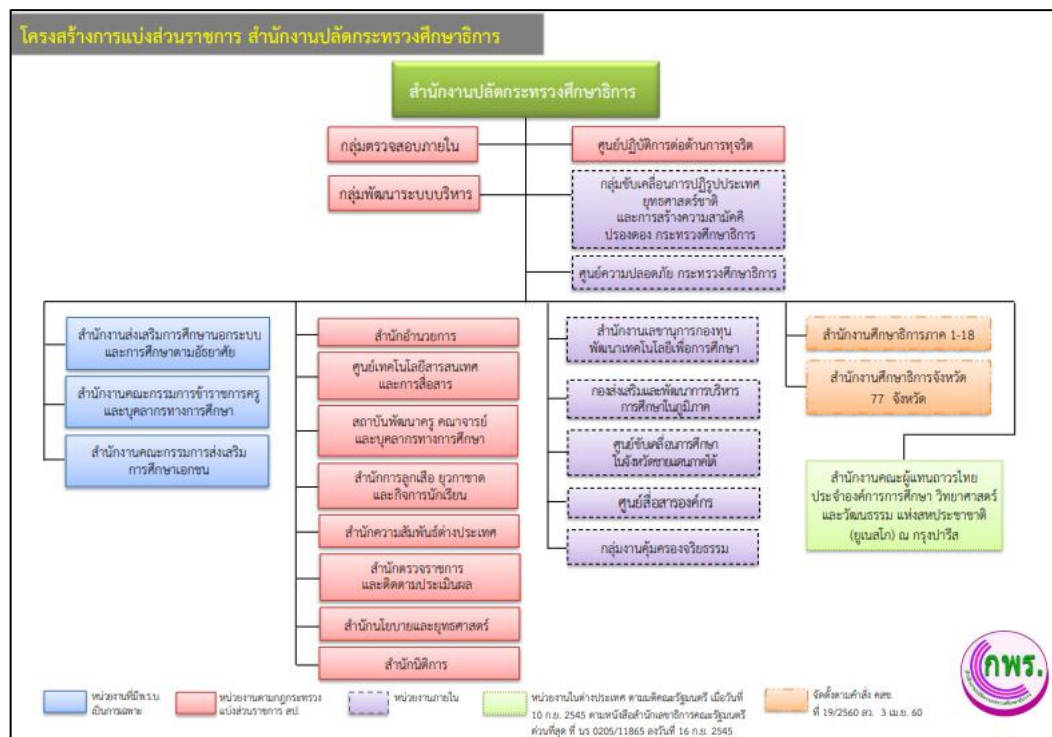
โครงสร้างการแบ่งส่วนราชการ สำนักงานปลัดกระทรวงศึกษาธิการ

สำนักงานปลัดกระทรวงศึกษาธิการ

กลุ่มตรวจสอบภายใน

กลุ่มพัฒนาระบบบริหาร

ศูนย์ปฏิบัติการต่อต้านการทุจริต

กลุ่มขับเคลื่อนการปฏิรูปประเทศ ยุทธศาสตร์ชาติ และการสร้างความสามัคคี ปรองดอง กระทรวงศึกษาธิการ

ศูนย์ความปลอดภัย กระทรวงศึกษาธิการ

สำนักงานส่งเสริมการศึกษานอกระบบและการศึกษาตามอัธยาศัย

สำนักงานคณะกรรมการข้าราชการครูและบุคลากรทางการศึกษา

สำนักงานคณะกรรมการส่งเสริมการศึกษาเอกชน

สำนักอำนวยการ

ศูนย์เทคโนโลยีสารสนเทศและการสื่อสาร

สถาบันพัฒนาครู คณาจารย์ และบุคลากรทางการศึกษา

สำนักการลูกเสือ ยุวกาชาด และกิจการนักเรียน

สำนักความสัมพันธ์ต่างประเทศ

สำนักตรวจราชการและติดตามประเมินผล

สำนักนโยบายและยุทธศาสตร์

สำนักนิติการ

สำนักงานเลขานุการกองทุนพัฒนาเทคโนโลยีเพื่อการศึกษา

กองส่งเสริมและพัฒนาการบริหารการศึกษาในภูมิภาค

ศูนย์ขับเคลื่อนการศึกษาในจังหวัดชายแดนภาคใต้

ศูนย์สื่อสารองค์กร

กลุ่มงานคุ้มครองจริยธรรม

สำนักงานศึกษาธิการภาค 1-18

สำนักงานศึกษาธิการจังหวัด 77 จังหวัด

สำนักงานคณะผู้แทนถาวรไทยประจำองค์การการศึกษา วิทยาศาสตร์ และวัฒนธรรม แห่งสหประชาชาติ (ยูเนสโก) ณ กรุงปารีส

กพร.

หน่วยงานที่มี พ.ร.บ. เป็นการเฉพาะ

หน่วยงานตามกฎกระทรวงแบ่งส่วนราชการ สป.

หน่วยงานภายใน

หน่วยงานในต่างประเทศ ตามมติคณะรัฐมนตรี เมื่อวันที่ 10 ก.ย. 2545 ตามหนังสือสำนักเลขาธิการคณะรัฐมนตรี ด่วนที่สุด ที่ นร 0205/11865 ลงวันที่ 16 ก.ย. 2545

จัดตั้งตามคำสั่ง คสช. ที่ 19/2560 ลว. 3 เม.ย. 60